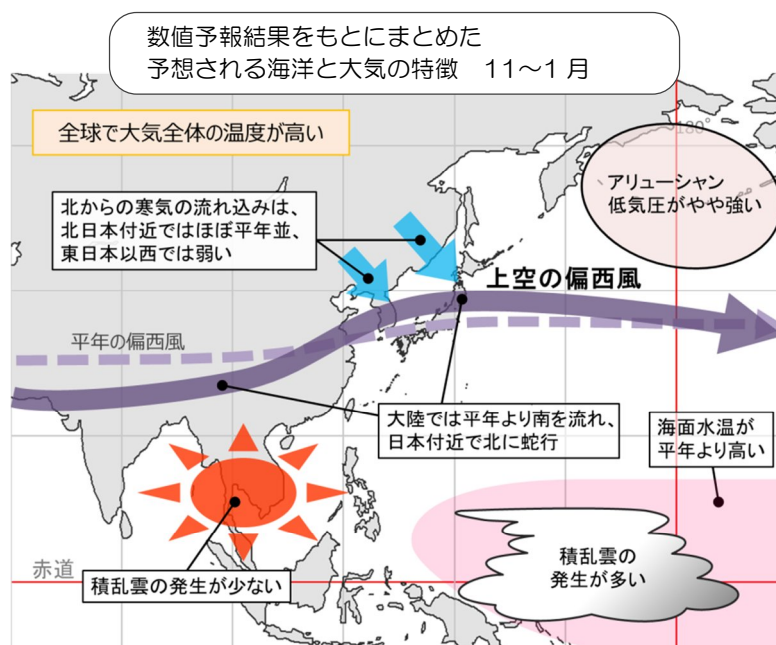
数値予報結果をもとにまとめた
予想される海洋と大気の特徴　11～1 月

全球で大気全体の温度が高い

180°

アリューシャン
低気圧がやや強い

北からの寒気の流れ込みは、
北日本付近ではほぼ平年並、
東日本以西では弱い

上空の偏西風

平年の偏西風

大陸では平年より南を流れ、
日本付近で北に蛇行

海面水温が
平年より高い

積乱雲の
発生が多い

赤道

積乱雲の発生が少ない